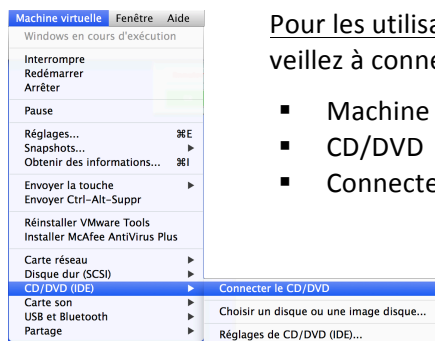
Machine virtuelle Fenêtre Aide

Windows en cours d'exécution

Interrompre
Redémarrer
Arrêter

Pause

Réglages... ⌘E
Snapshots...
Obtenir des informations... ⌘I

Envoyer la touche
Envoyer Ctrl-Alt-Suppr

Réinstaller VMware Tools
Installer McAfee AntiVirus Plus

Carte réseau
Disque dur (SCSI)
CD/DVD (IDE)
Carte son
USB et Bluetooth
Partage

Connecter le CD/DVD

Choisir un disque ou une image disque...

Réglages de CD/DVD (IDE)...

Pour les utilisa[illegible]
veillez à conne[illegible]

▪ Machine
▪ CD/DVD
▪ Connecte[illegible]